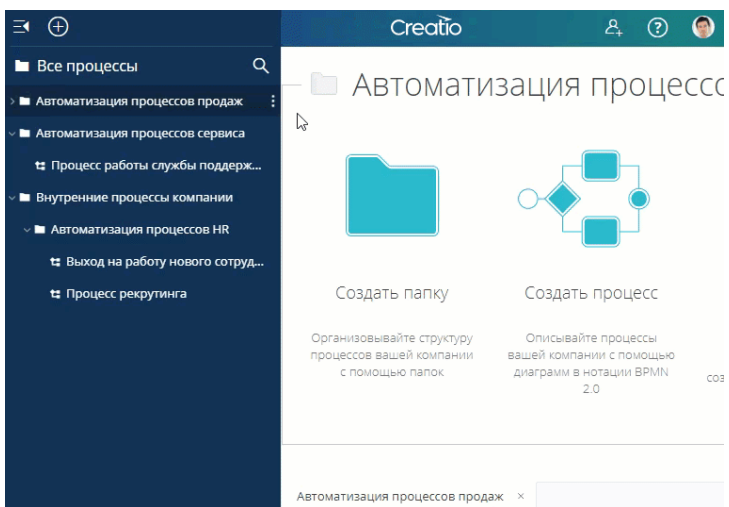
Creatio

Все процессы

Автоматизация процессов продаж

Автоматизация процессов сервиса

Процесс работы службы поддерж...

Внутренние процессы компании

Автоматизация процессов HR

Выход на работу нового сотруд...

Процесс рекрутинга

Автоматизация процессо

Создать папку

Организовывайте структуру процессов вашей компании с помощью папок

Создать процесс

Описывайте процессы вашей компании с помощью диаграмм в нотации BPMN 2.0

соз

Автоматизация процессов продаж ×